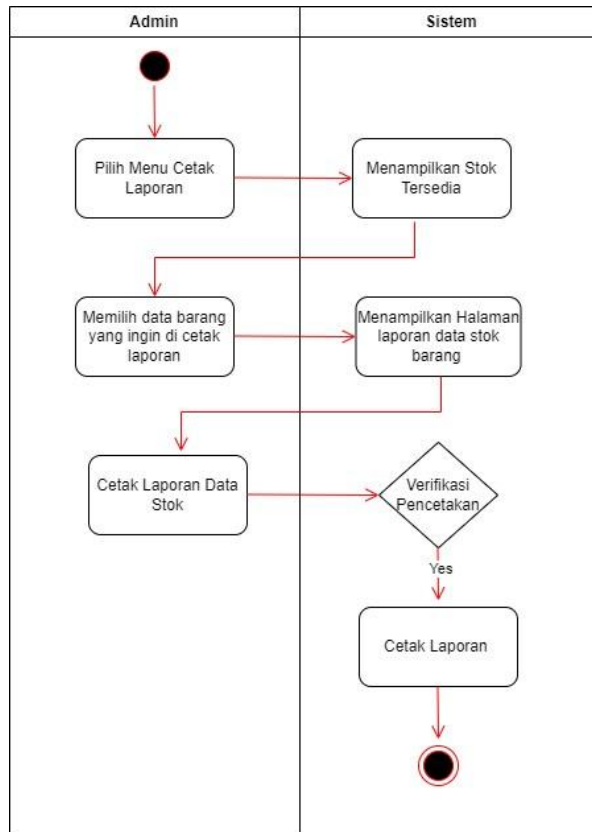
| Admin | Sistem |
|---|---|

Pilih Menu Cetak Laporan

Menampilkan Stok Tersedia

Memilih data barang yang ingin di cetak laporan

Menampilkan Halaman laporan data stok barang

Cetak Laporan Data Stok

Verifikasi Pencetakan

Yes

Cetak Laporan